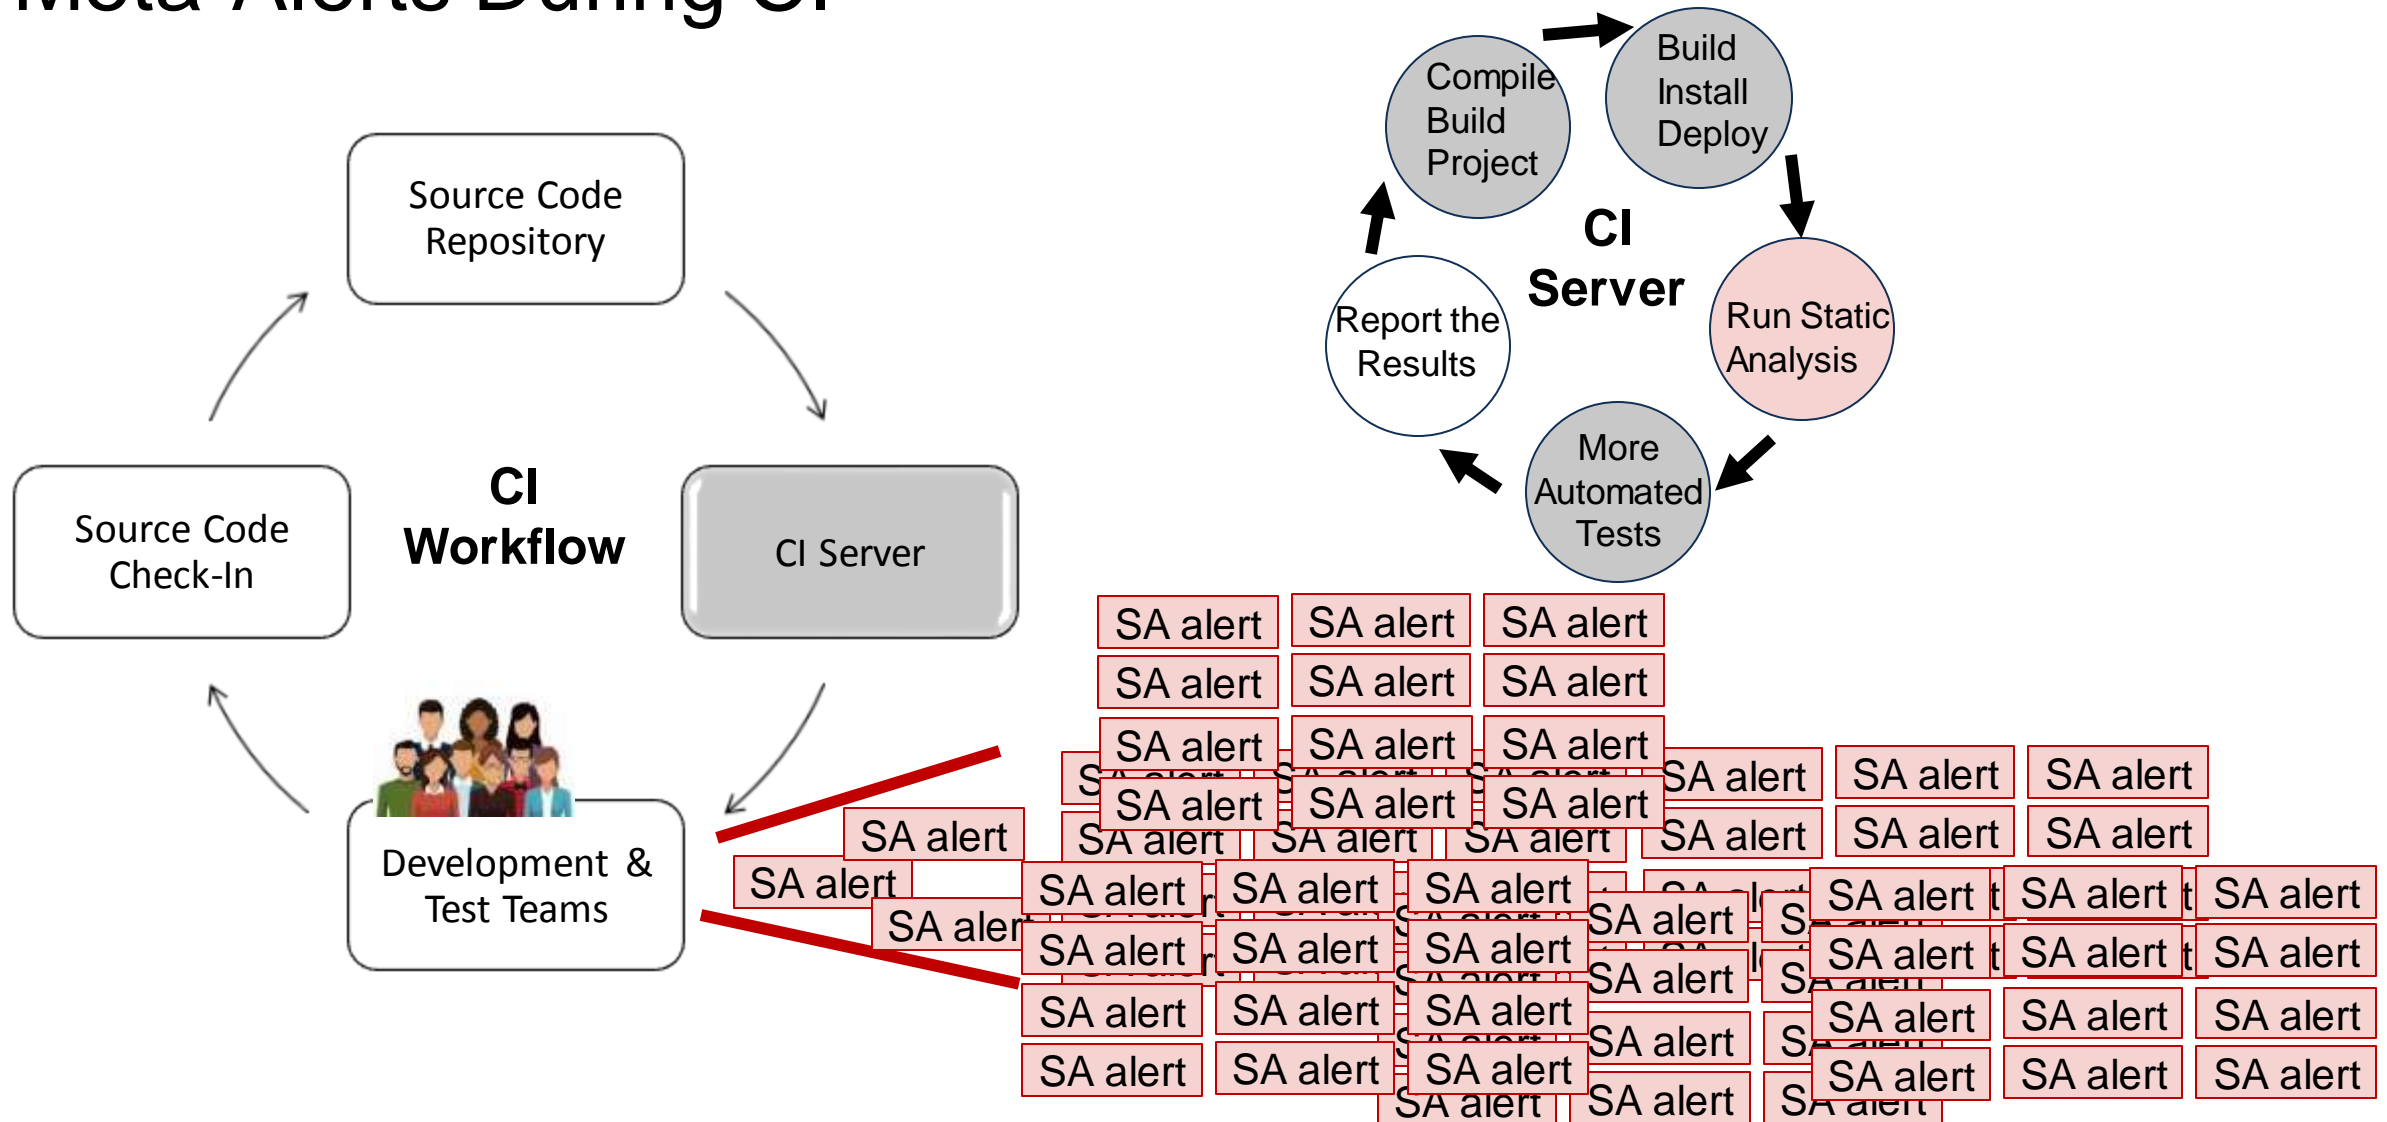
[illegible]

Compile Build Project

Build Install Deploy

CI Server

Run Static Analysis

More Automated Tests

Report the Results

Source Code Repository

Source Code Check-In

CI Workflow

CI Server

Development & Test Teams

SA alert SA alert SA alert
SA alert SA alert SA alert
SA alert SA alert SA alert
SA alert SA alert SA alert
SA alert SA alert SA alert
SA alert SA alert SA alert
SA alert SA alert SA alert
SA alert SA alert SA alert
SA alert SA alert SA alert
SA alert SA alert SA alert
SA alert SA alert SA alert
SA alert SA alert SA alert
SA alert SA alert SA alert
SA alert SA alert SA alert
SA alert SA alert SA alert
SA alert SA alert SA alert
SA alert SA alert SA alert
SA alert SA alert SA alert
SA alert SA alert SA alert
SA alert SA alert SA alert
SA alert SA alert SA alert
SA alert SA alert SA alert